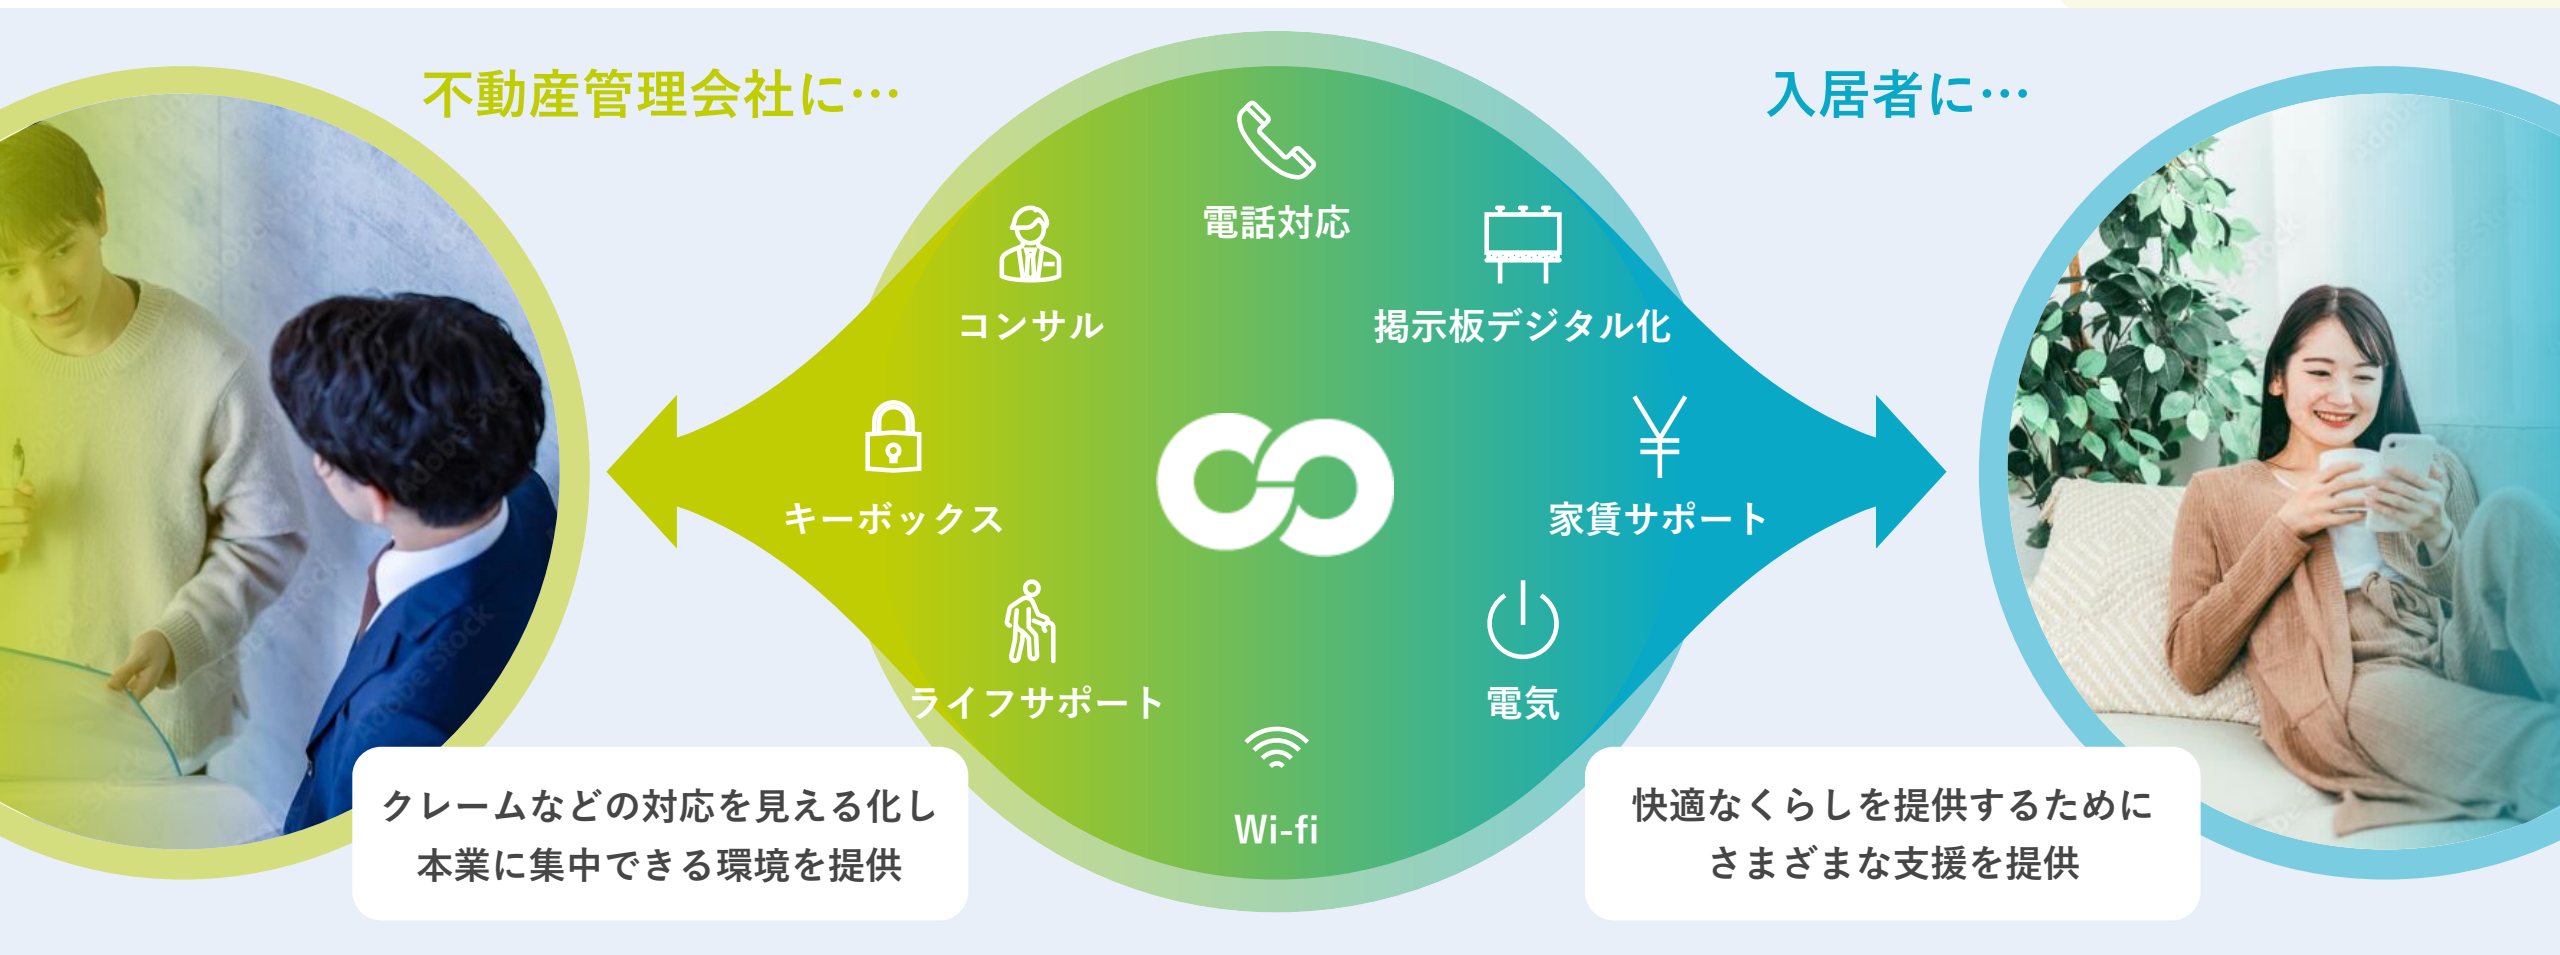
不動産管理会社に…

入居者に…

電話対応

コンサル

掲示板デジタル化

キーボックス

家賃サポート

ライフサポート

電気

Wi-fi

クレームなどの対応を見える化し
本業に集中できる環境を提供

快適なくらしを提供するために
さまざまな支援を提供